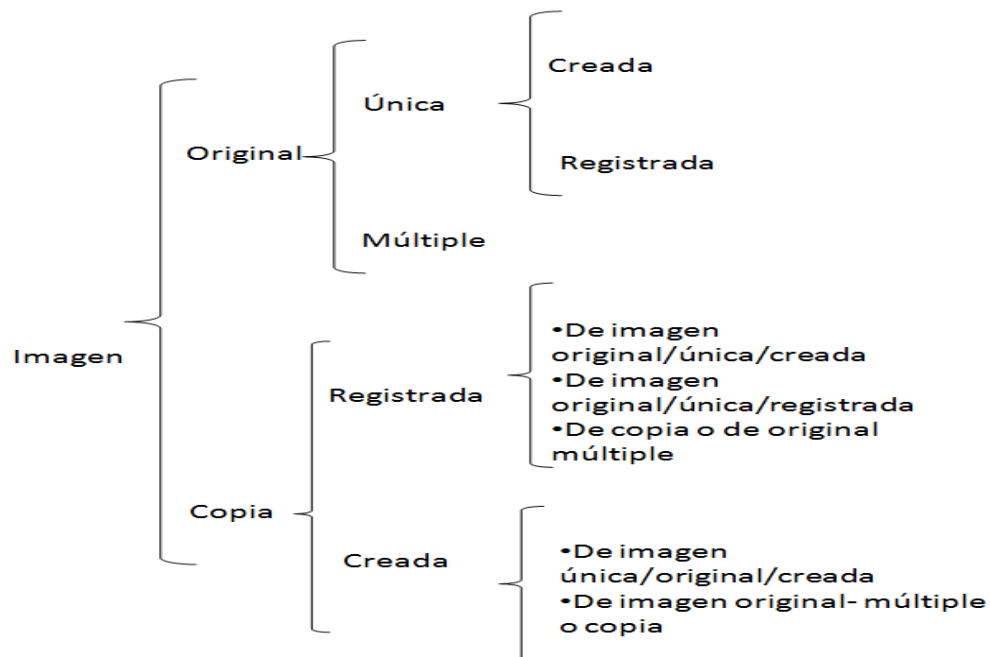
Imagen

Original

Única

Creada

Registrada

Múltiple

Copia

Registrada

•De imagen original/única/creada
•De imagen original/única/registrada
•De copia o de original múltiple

Creada

•De imagen única/original/creada
•De imagen original- múltiple o copia